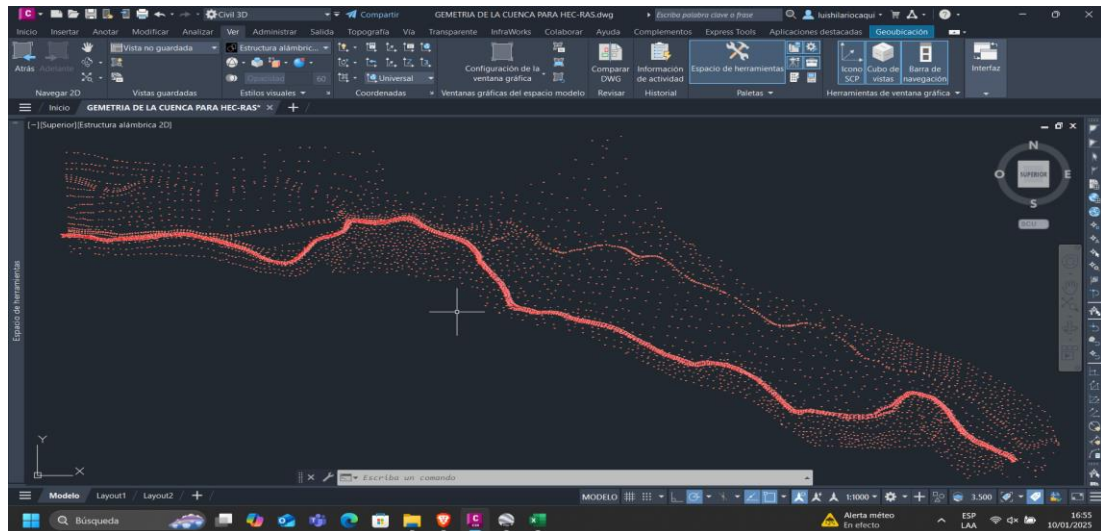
Civil 3D
Compartir
GEMETRIA DE LA CUENCA PARA HEC-RAS.dwg
Escriba palabra clave o frase
luishilariocaqui
Inicio Insertar Anotar Modificar Analizar Ver Administrar Salida Topografía Vía Transparente InfraWorks Colaborar Ayuda Complementos Express Tools Aplicaciones destacadas Geoubicación
Atrás Adelante
Vista no guardada
Estructura alámbric...
Opacidad 60
Universal
Configuración de la ventana gráfica
Comparar DWG
Información de actividad
Espacio de herramientas
Icono SCP
Cubo de vistas
Barra de navegación
Interfaz
Navegar 2D
Vistas guardadas
Estilos visuales
Coordenadas
Ventanas gráficas del espacio modelo
Revisar
Historial
Paletas
Herramientas de ventana gráfica
Inicio
GEMETRIA DE LA CUENCA PARA HEC-RAS*
[-][Superior][Estructura alámbrica 2D]
Espacio de herramientas
N
O
SUPERIOR
E
S
SCU
Y
X
Escriba un comando
Modelo Layout1 Layout2
MODELO
1:1000
3.500
Búsqueda
Alerta météo
En efecto
ESP
LAA
16:55
10/01/2025